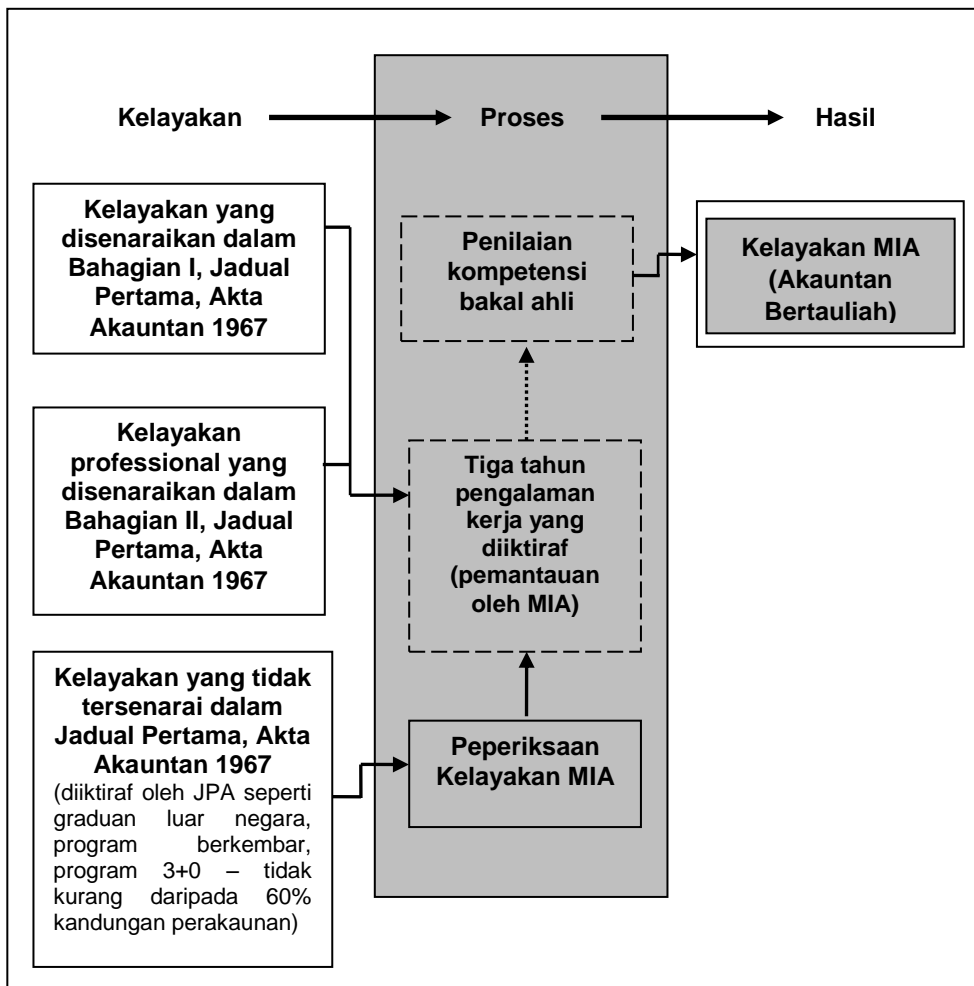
Kelayakan

Proses

Hasil

Kelayakan yang disenaraikan dalam Bahagian I, Jadual Pertama, Akta Akauntan 1967

Penilaian kompetensi bakal ahli

Kelayakan MIA (Akauntan Bertauliah)

Kelayakan professional yang disenaraikan dalam Bahagian II, Jadual Pertama, Akta Akauntan 1967

Tiga tahun pengalaman kerja yang diiktiraf (pemantauan oleh MIA)

Kelayakan yang tidak tersenarai dalam Jadual Pertama, Akta Akauntan 1967 (diiktiraf oleh JPA seperti graduan luar negara, program berkembar, program 3+0 – tidak kurang daripada 60% kandungan perakaunan)

Peperiksaan Kelayakan MIA